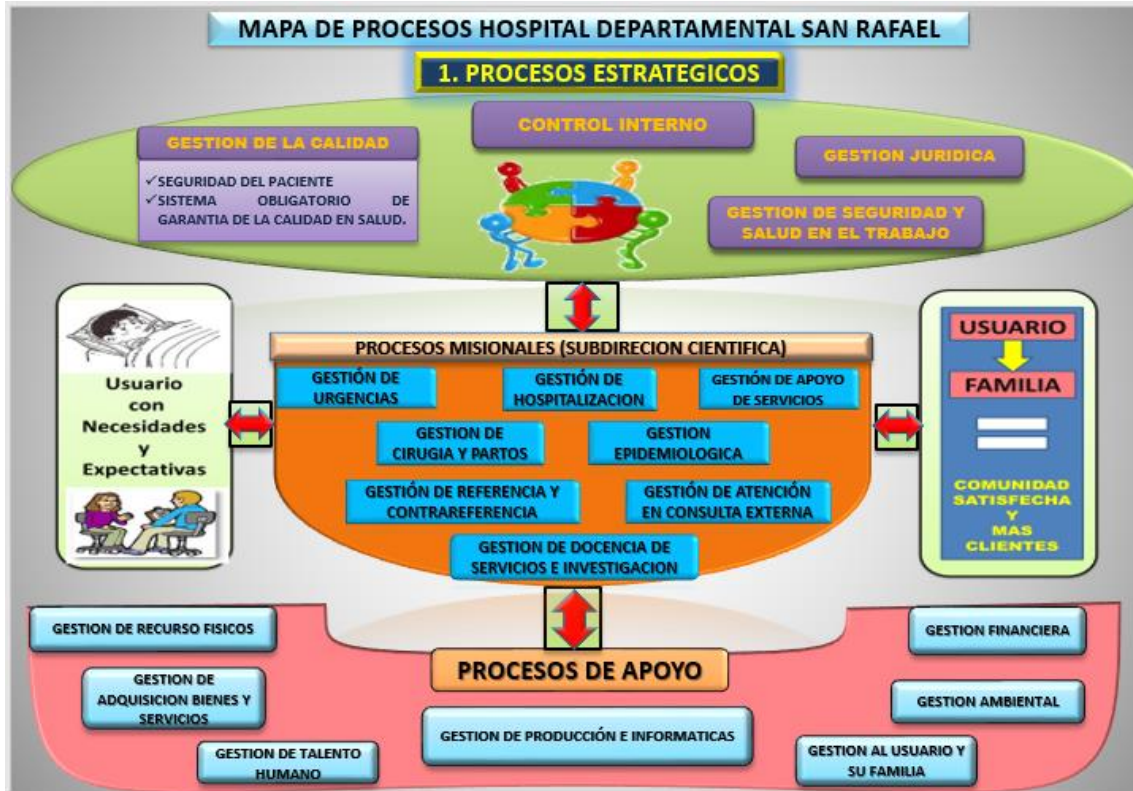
MAPA DE PROCESOS HOSPITAL DEPARTAMENTAL SAN RAFAEL

1. PROCESOS ESTRATEGICOS

GESTION DE LA CALIDAD

✓SEGURIDAD DEL PACIENTE
✓SISTEMA OBLIGATORIO DE GARANTIA DE LA CALIDAD EN SALUD.

CONTROL INTERNO

GESTION JURIDICA

GESTION DE SEGURIDAD Y SALUD EN EL TRABAJO

Usuario con Necesidades y Expectativas

PROCESOS MISIONALES (SUBDIRECION CIENTIFICA)

GESTIÓN DE URGENCIAS

GESTIÓN DE HOSPITALIZACION

GESTIÓN DE APOYO DE SERVICIOS

GESTION DE CIRUGIA Y PARTOS

GESTION EPIDEMIOLOGICA

GESTIÓN DE REFERENCIA Y CONTRAREFERENCIA

GESTIÓN DE ATENCIÓN EN CONSULTA EXTERNA

GESTION DE DOCENCIA DE SERVICIOS E INVESTIGACION

USUARIO

FAMILIA

COMUNIDAD SATISFECHA Y MAS CLIENTES

GESTION DE RECURSO FISICOS

GESTION FINANCIERA

PROCESOS DE APOYO

GESTION DE ADQUISICION BIENES Y SERVICIOS

GESTION AMBIENTAL

GESTION DE PRODUCCIÓN E INFORMATICAS

GESTION DE TALENTO HUMANO

GESTION AL USUARIO Y SU FAMILIA